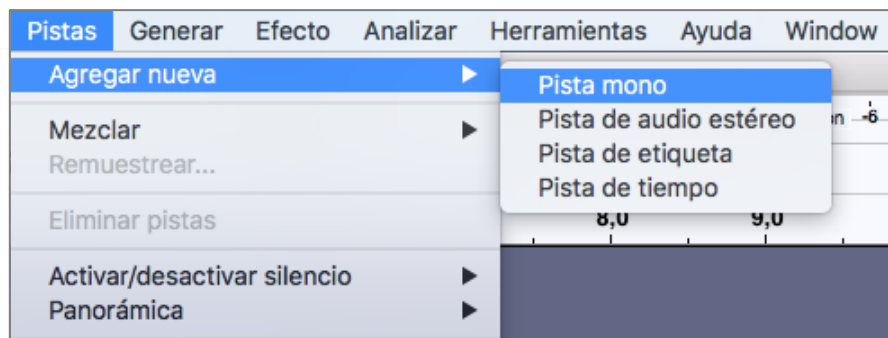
Pistas Generar Efecto Analizar Herramientas Ayuda Window

Agregar nueva

Mezclar
Remuestrear...

Eliminar pistas

Activar/desactivar silencio
Panorámica

Pista mono
Pista de audio estéreo
Pista de etiqueta
Pista de tiempo

on -6

8,0 9,0